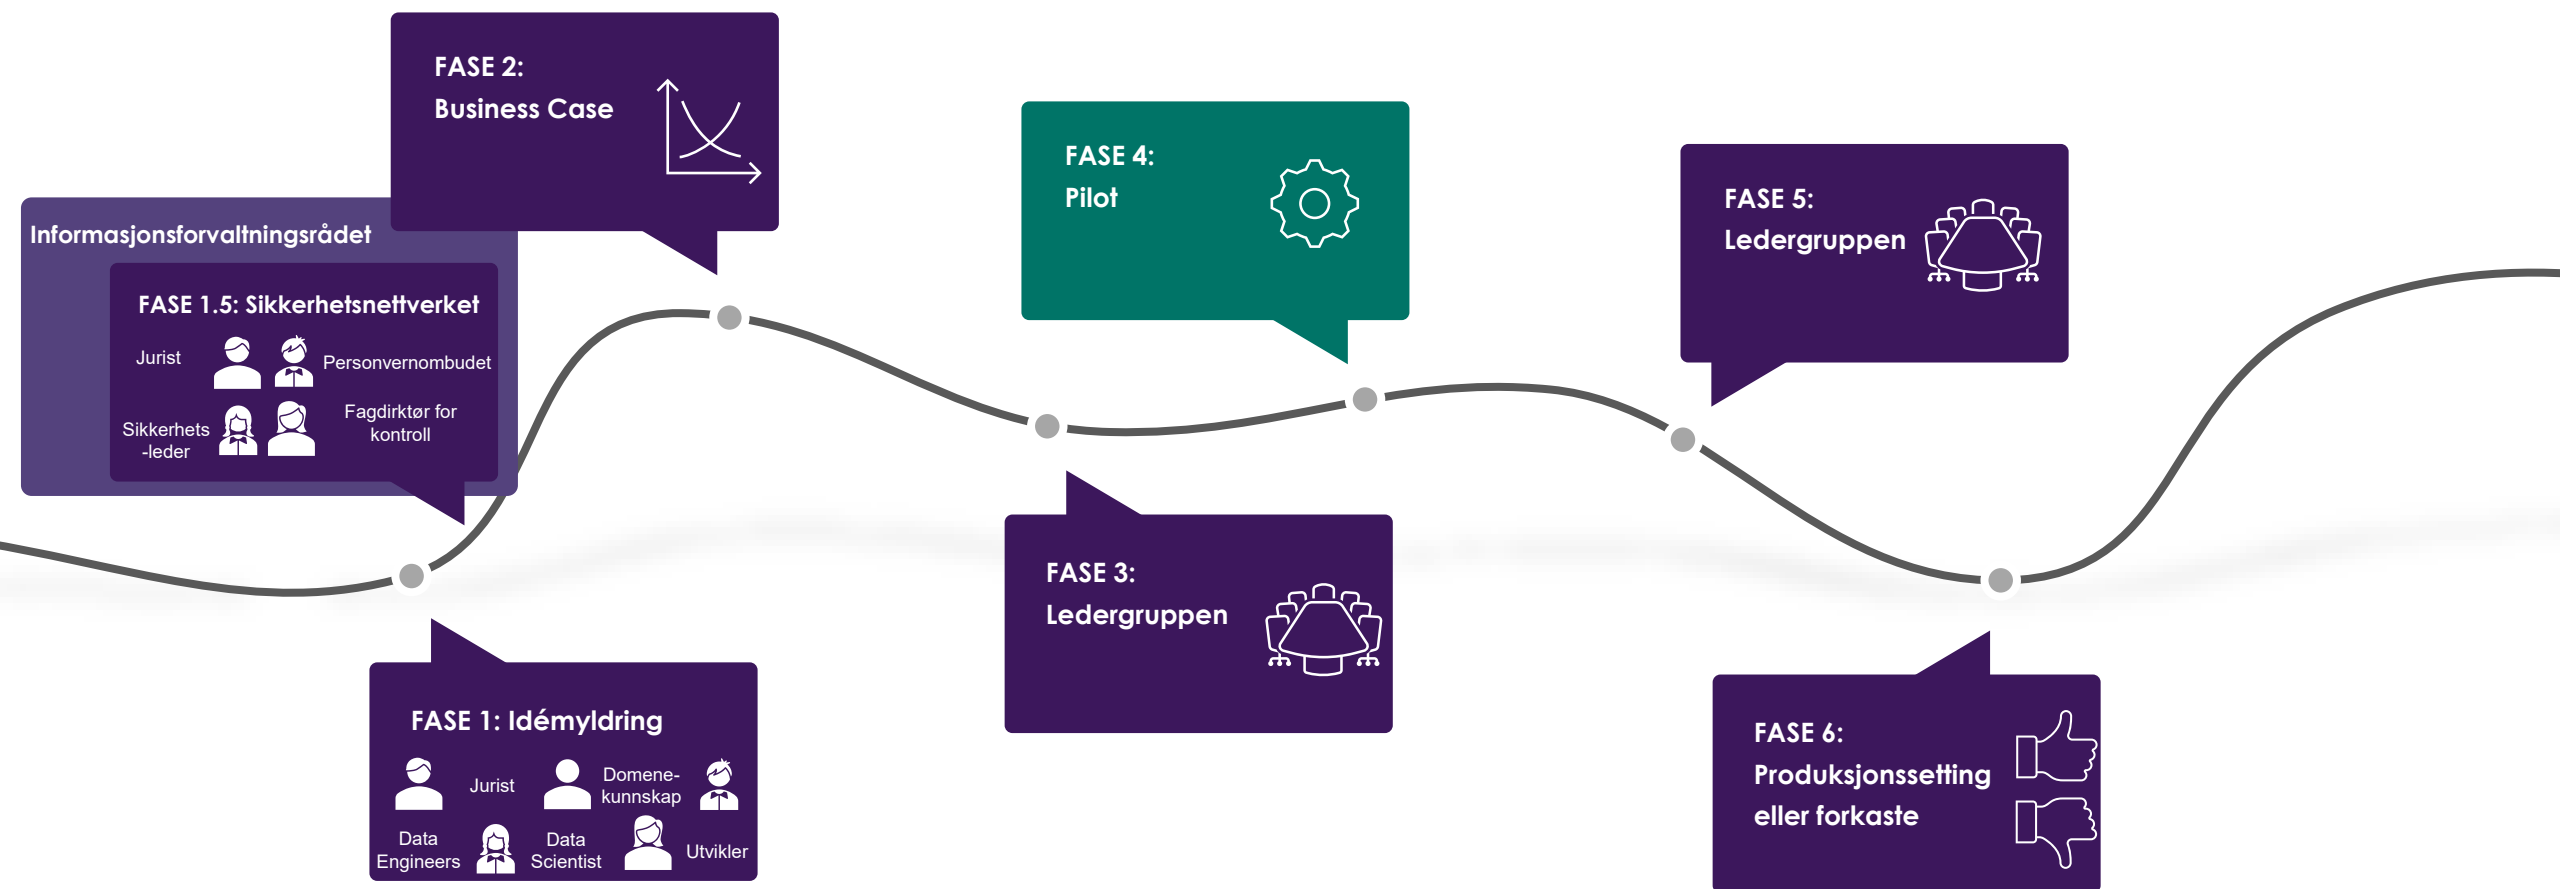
FASE 2:
Business Case

Informasjonsforvaltningsrådet

FASE 1.5: Sikkerhetsnettverket

Jurist

Personvernombudet

Sikkerhets -leder

Fagdirktør for kontroll

FASE 4:
Pilot

FASE 5:
Ledergruppen

FASE 3:
Ledergruppen

FASE 1: Idémyldring

Jurist

Domene-kunnskap

Data Engineers

Data Scientist

Utvikler

FASE 6:
Produksjonssetting eller forkaste